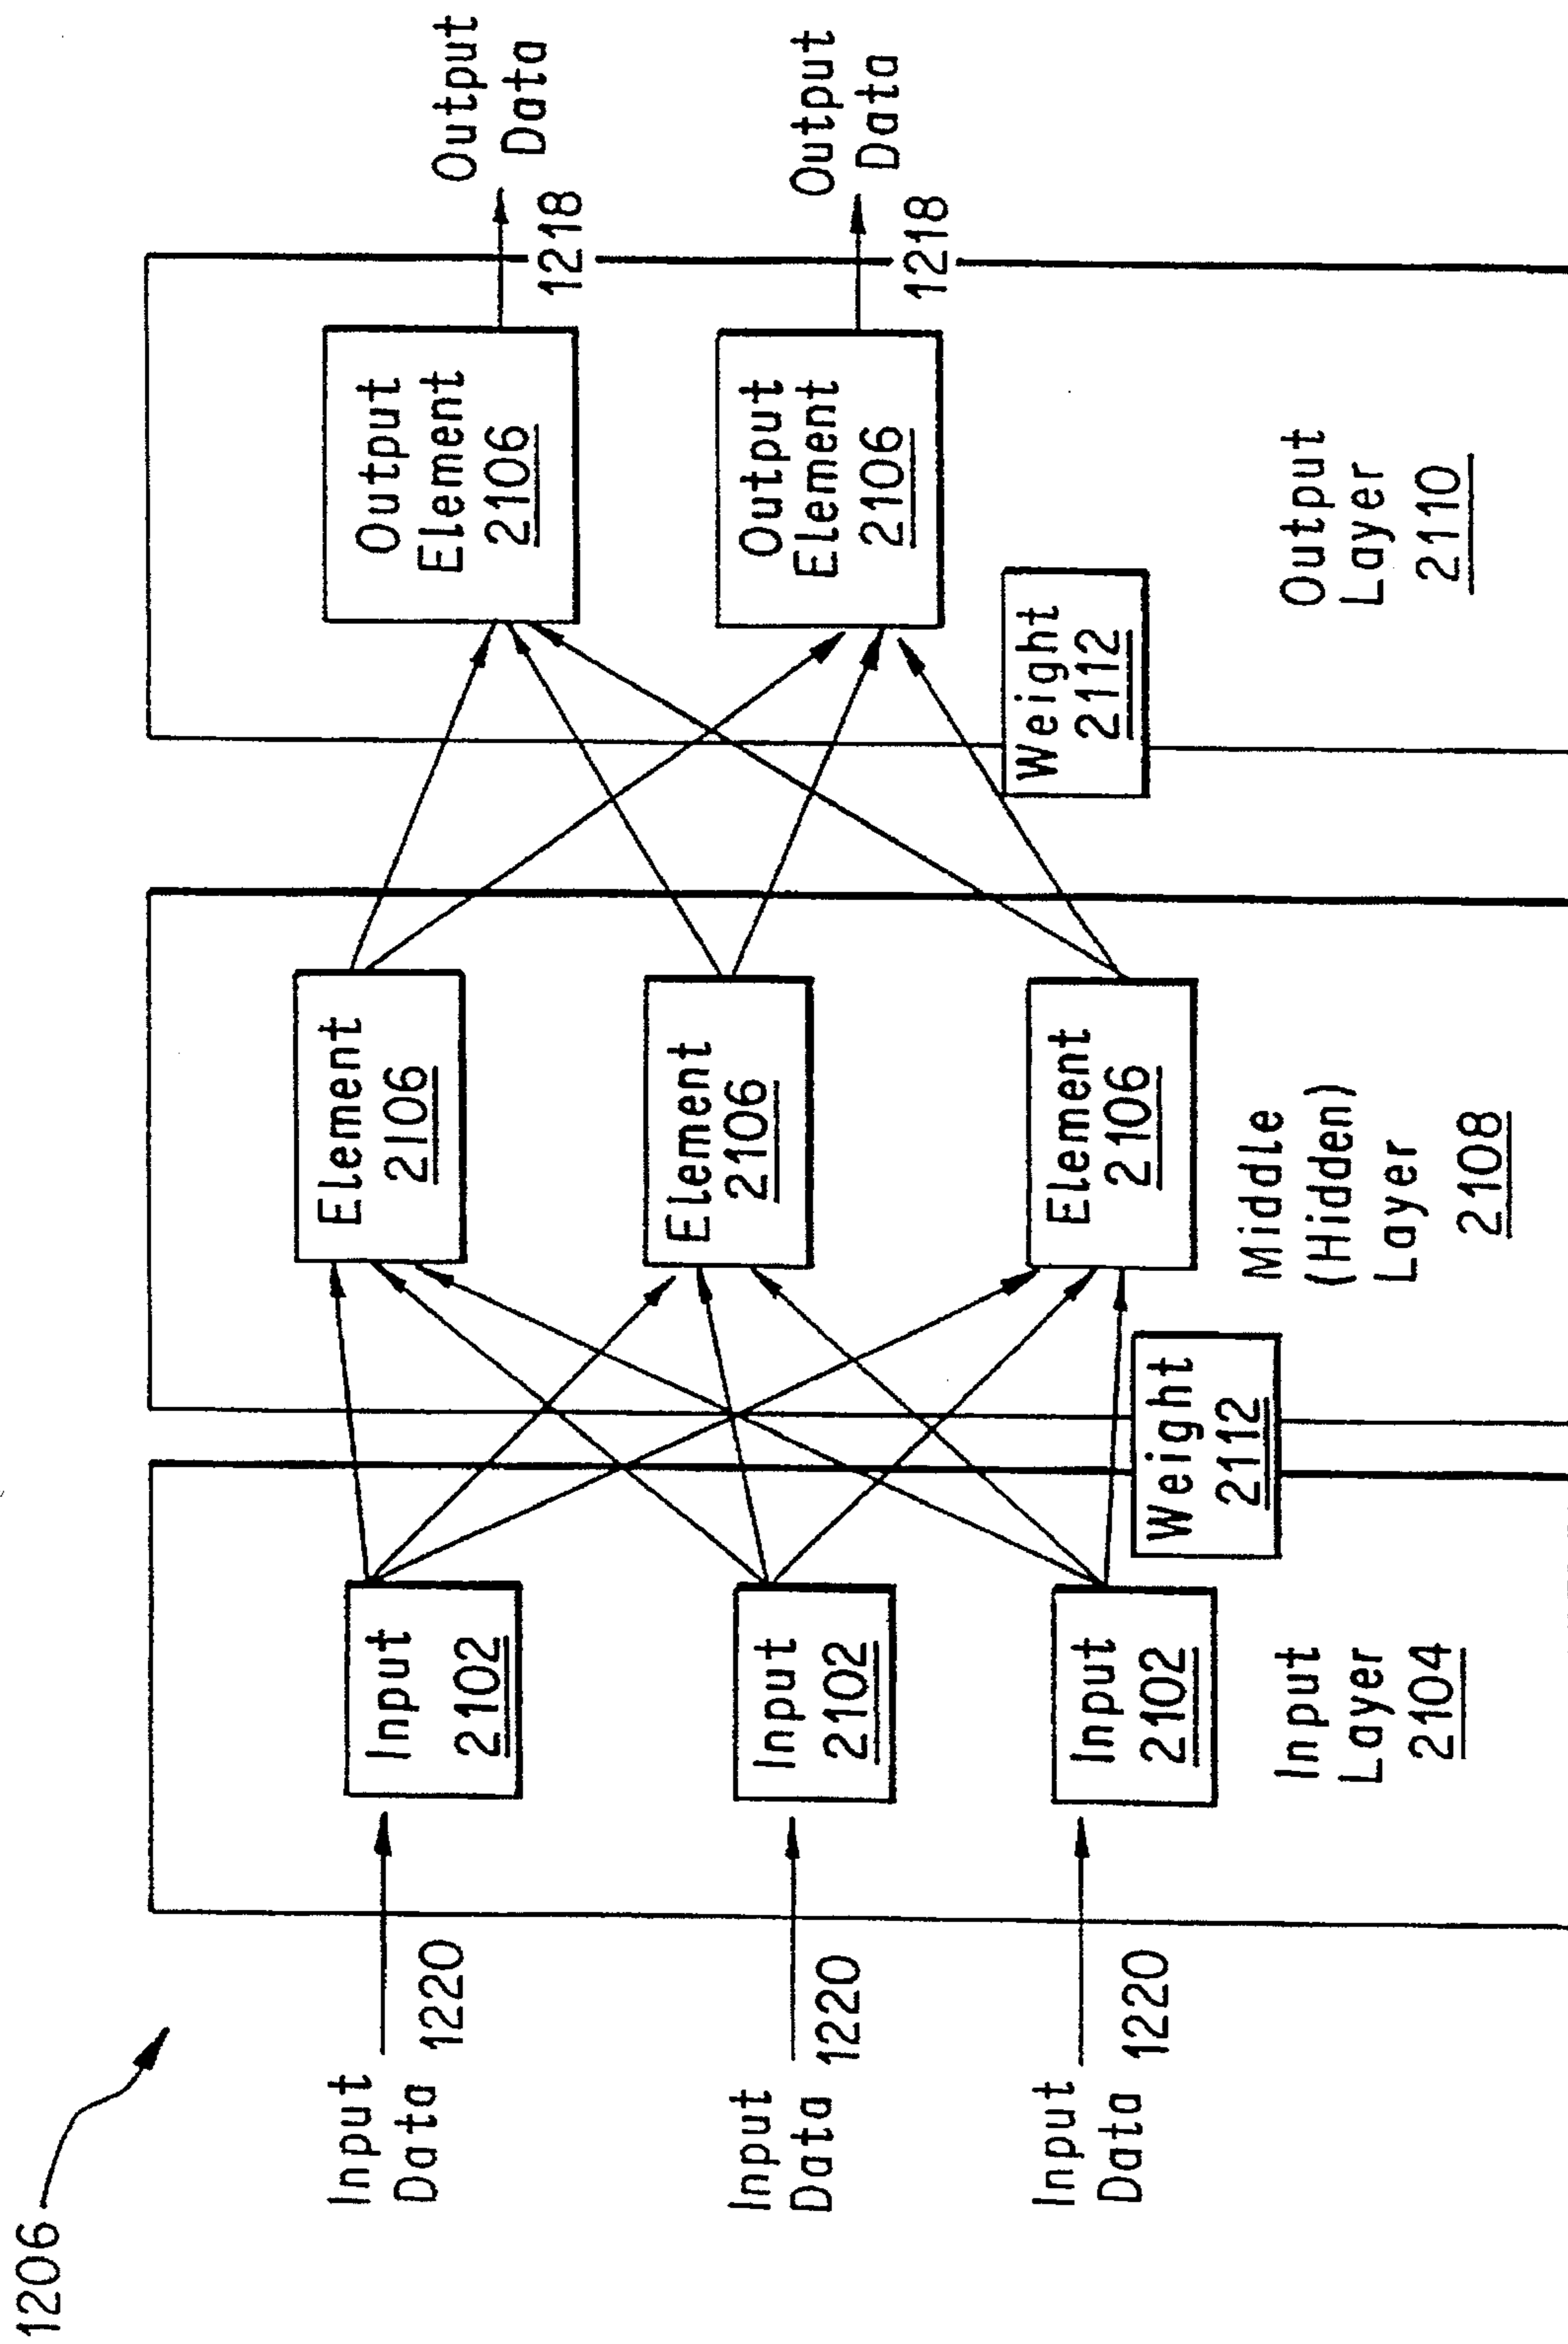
1206

Input Data 1220

Input Data 1220

Input Data 1220

Input 2102

Input 2102

Input 2102

Input Layer 2104

Weight 2112

Element 2106

Element 2106

Element 2106

Middle (Hidden) Layer 2108

Weight 2112

Output Element 2106

Output Element 2106

Output Layer 2110

1218 Output Data

1218 Output Data